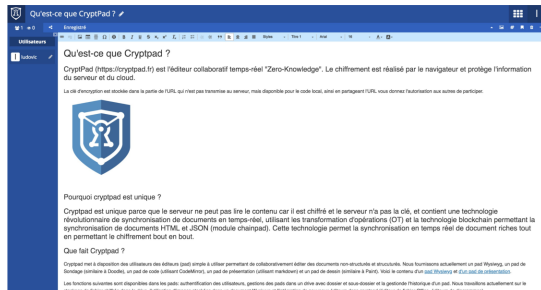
Qu'est-ce que CryptPad ?

1 0 Enregistré

Utilisateurs

ludovic

Style Titre 1 Arial 18

Qu'est-ce que Cryptpad ?

CryptPad (https://cryptpad.fr) est l'éditeur collaboratif temps-réel "Zero-Knowledge". Le chiffrement est réalisé par le navigateur et protège l'information du serveur et du cloud.

La clé d'encryption est stockée dans la partie de l'URL qui n'est pas transmise au serveur, mais disponible pour le code local, ainsi en partageant l'URL vous donnez l'autorisation aux autres de participer.

Pourquoi cryptpad est unique ?

Cryptpad est unique parce que le serveur ne peut pas lire le contenu car il est chiffré et le serveur n'a pas la clé, et contient une technologie révolutionnaire de synchronisation de documents en temps-réel, utilisant les transformation d'opérations (OT) et la technologie blockchain permettant la synchronisation de documents HTML et JSON (module chainpad). Cette technologie permet la synchronisation en temps réel de document riches tout en permettant le chiffrement bout en bout.

Que fait Cryptpad ?

Cryptpad met à disposition des utilisateurs des éditeurs (pad) simple à utiliser permettant de collaborativement éditer des documents non-structurés et structurés. Nous fournissons actuellement un pad Wysiwyg, un pad de Sondage (similaire à Doodle), un pad de code (utilisant CodeMirror), un pad de présentation (utilisant markdown) et un pad de dessin (similaire à Paint). Voici le contenu d'un pad Wysiwyg et d'un pad de présentation.

Les fonctions suivantes sont disponibles dans les pads: authentification des utilisateurs, gestions des pads dans un drive avec dossier et sous-dossier et la gestionde l'historique d'un pad. Nous travaillons actuellement sur le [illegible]